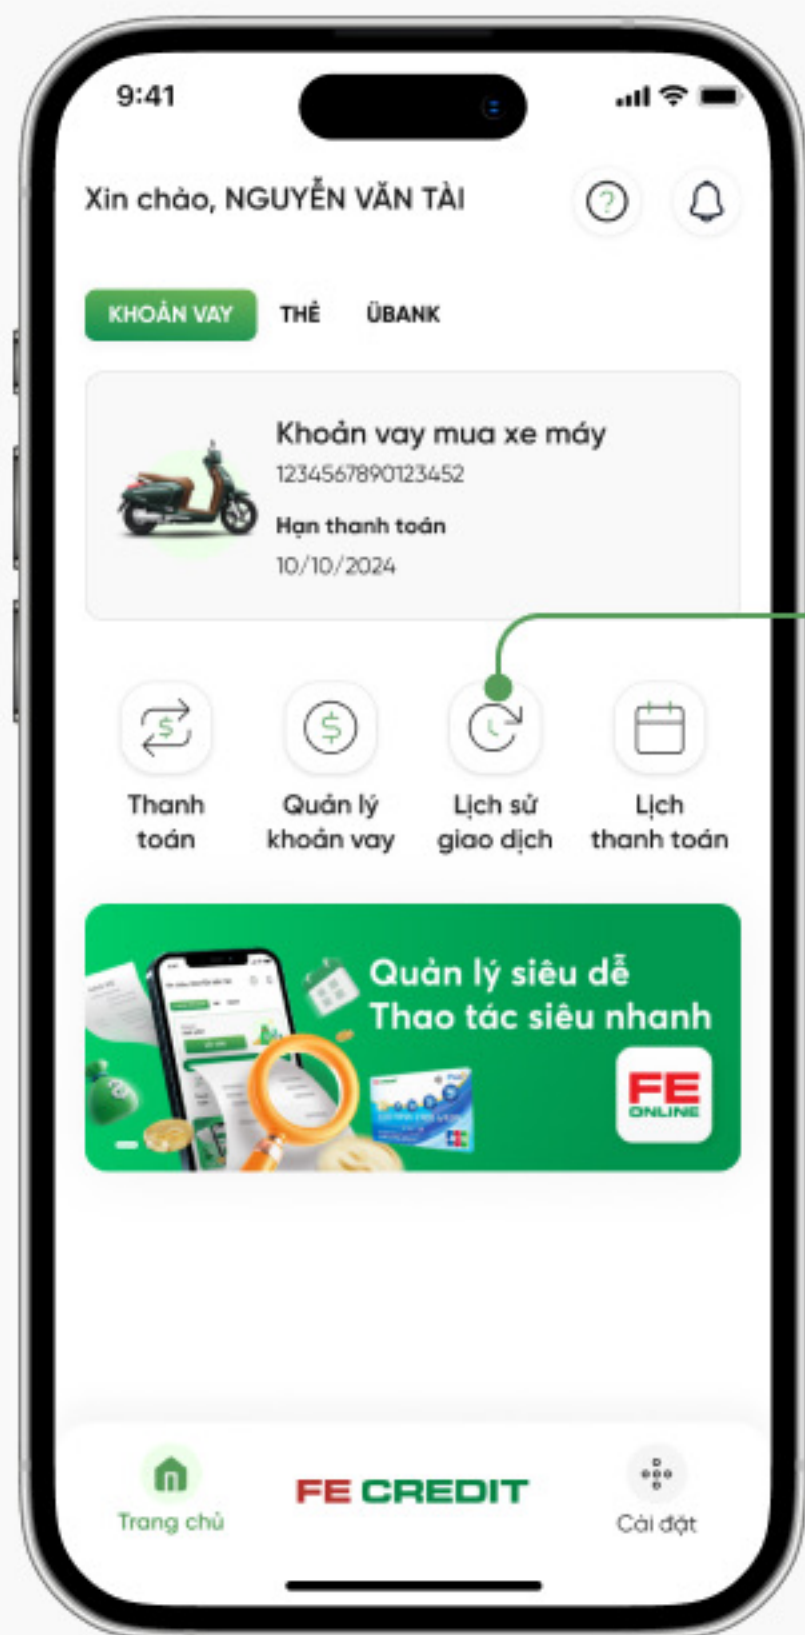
9:41

Xin chào, NGUYỄN VĂN TÀI

KHOẢN VAY THẺ ÜBANK

Khoản vay mua xe máy
1234567890123452
Hạn thanh toán
10/10/2024

Thanh toán
Quản lý khoản vay
Lịch sử giao dịch
Lịch thanh toán

Quản lý siêu dễ
Thao tác siêu nhanh
FE ONLINE

Trang chủ
FE CREDIT
Cài đặt